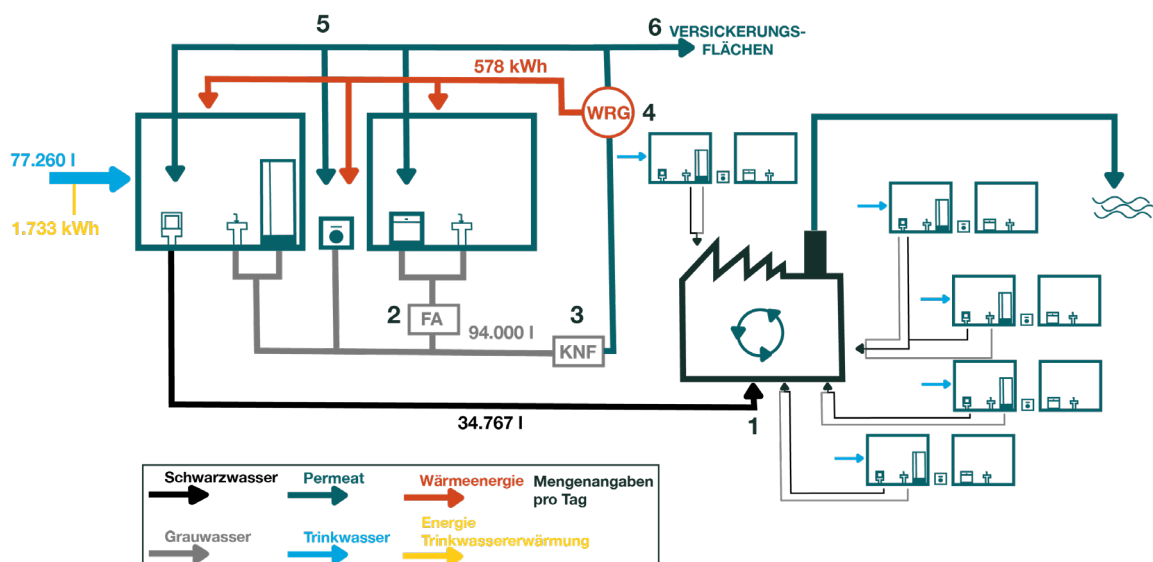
5

6 VERSICKERUNGSFLÄCHEN

578 kWh

WRG

4

77.260 l

1.733 kWh

2 FA

94.000 l

3 KNF

34.767 l

1

Schwarzwasser

Permeat

Wärmeenergie

Mengenangaben pro Tag

Grauwasser

Trinkwasser

Energie Trinkwassererwärmung